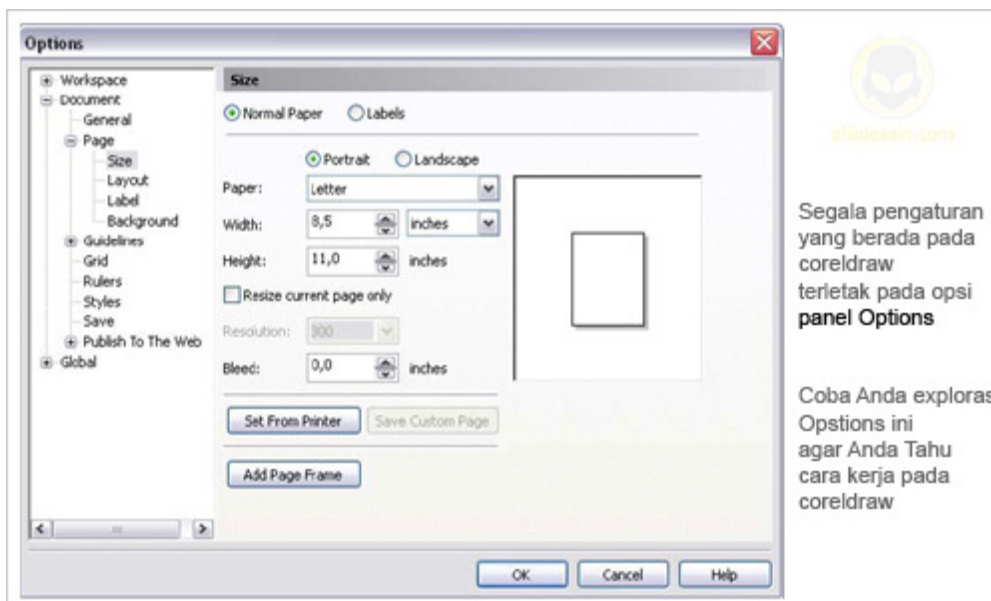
Options

Workspace
Document
General
Page
Size
Layout
Label
Background
Guidelines
Grid
Rulers
Styles
Save
Publish To The Web
Global

Size

Normal Paper
Labels

Portrait
Landscape

Paper: Letter
Width: 8,5 inches
Height: 11,0 inches
Resize current page only
Resolution: 300
Bleed: 0,0 inches

Set From Printer
Save Custom Page
Add Page Frame

OK
Cancel
Help

shidesain.com

Segala pengaturan yang berada pada coreldraw terletak pada opsi panel Options

Coba Anda exploras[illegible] Opstions ini agar Anda Tahu cara kerja pada coreldraw